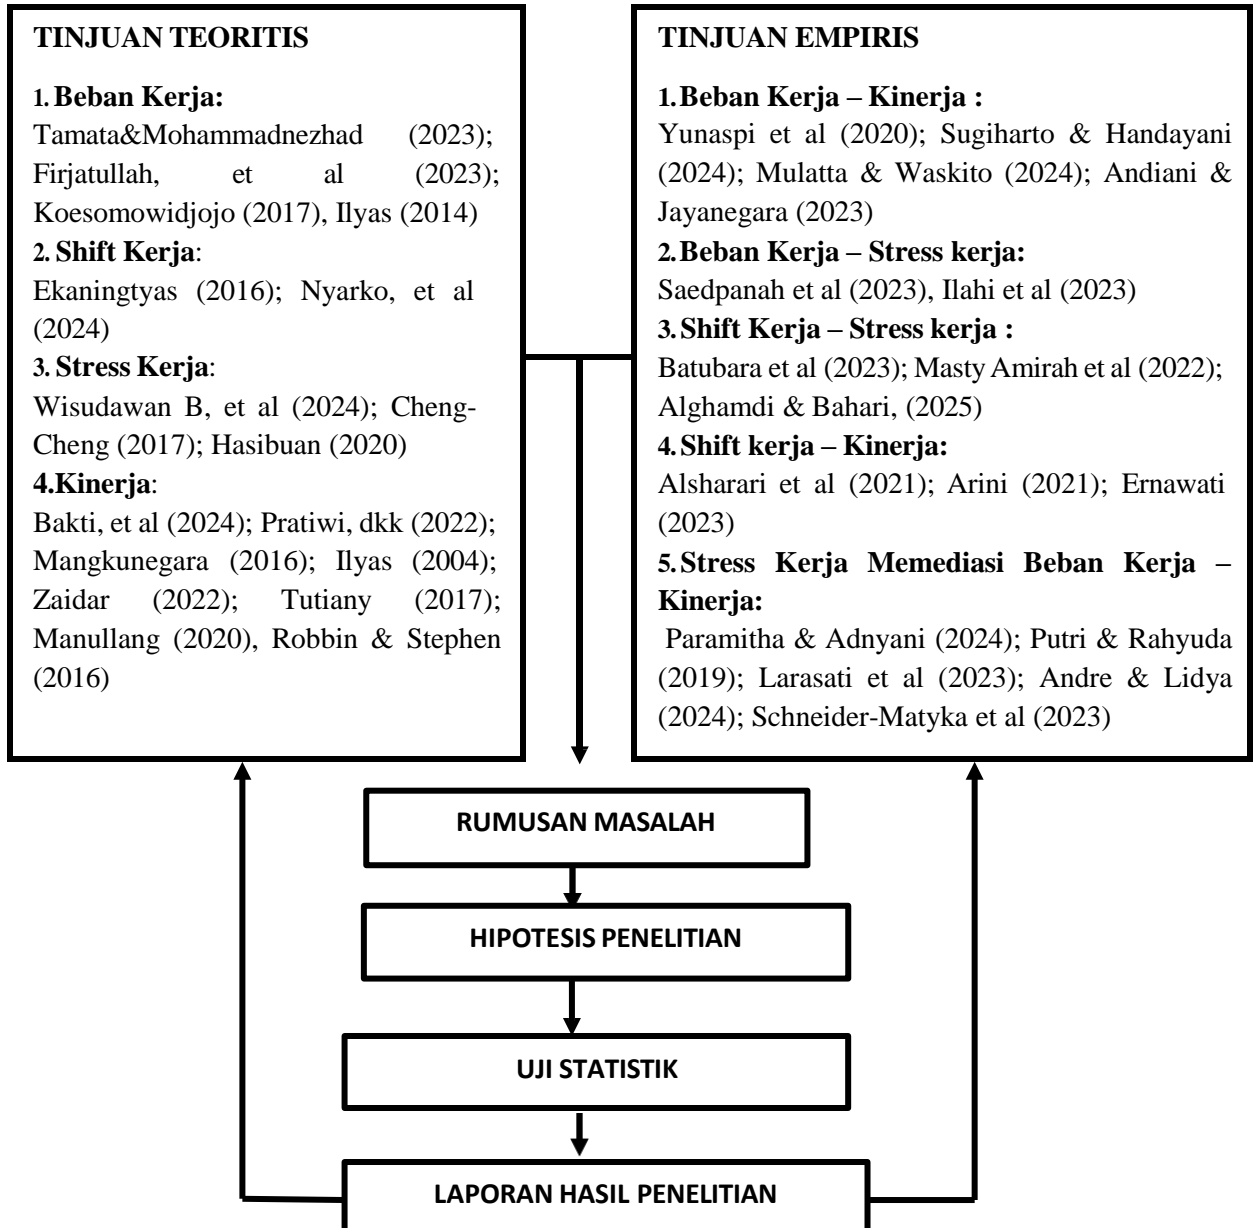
TINJUAN TEORITIS

1. Beban Kerja:
Tamata&Mohammadnezhad (2023); Firjatullah, et al (2023); Koesomowidjojo (2017), Ilyas (2014)

2. Shift Kerja:
Ekaningtyas (2016); Nyarko, et al (2024)

3. Stress Kerja:
Wisudawan B, et al (2024); Cheng-Cheng (2017); Hasibuan (2020)

4.Kinerja:
Bakti, et al (2024); Pratiwi, dkk (2022); Mangkunegara (2016); Ilyas (2004); Zaidar (2022); Tutiany (2017); Manullang (2020), Robbin & Stephen (2016)

TINJUAN EMPIRIS

1.Beban Kerja – Kinerja :
Yunaspi et al (2020); Sugiharto & Handayani (2024); Mulatta & Waskito (2024); Andiani & Jayanegara (2023)

2.Beban Kerja – Stress kerja:
Saedpanah et al (2023), Ilahi et al (2023)

3.Shift Kerja – Stress kerja :
Batubara et al (2023); Masty Amirah et al (2022); Alghamdi & Bahari, (2025)

4.Shift kerja – Kinerja:
Alsharari et al (2021); Arini (2021); Ernawati (2023)

5.Stress Kerja Memediasi Beban Kerja – Kinerja:
Paramitha & Adnyani (2024); Putri & Rahyuda (2019); Larasati et al (2023); Andre & Lidya (2024); Schneider-Matyka et al (2023)

RUMUSAN MASALAH

HIPOTESIS PENELITIAN

UJI STATISTIK

LAPORAN HASIL PENELITIAN